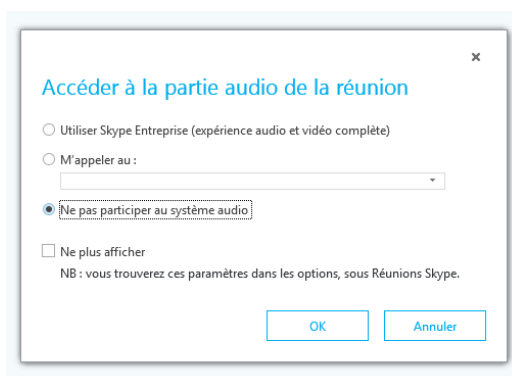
×

Accéder à la partie audio de la réunion

Utiliser Skype Entreprise (expérience audio et vidéo complète)

M'appeler au :

Ne pas participer au système audio

Ne plus afficher

NB : vous trouverez ces paramètres dans les options, sous Réunions Skype.

OK

Annuler